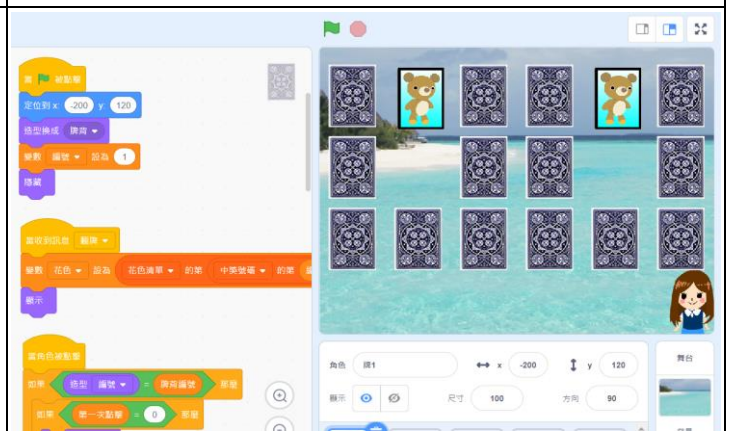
當 被點擊
定位到 x: -200 y: 120
造型換成 牌背
變數 編號 設為 1
隱藏

當收到訊息 翻牌
變數 花色 設為 花色清單 的第 中獎號碼 的第 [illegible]
顯示

當角色被點擊
如果 造型 編號 = 牌背編號 那麼
如果 第一次點擊 = 0 那麼

角色 牌1 x -200 y 120
顯示 尺寸 100 方向 90
舞台